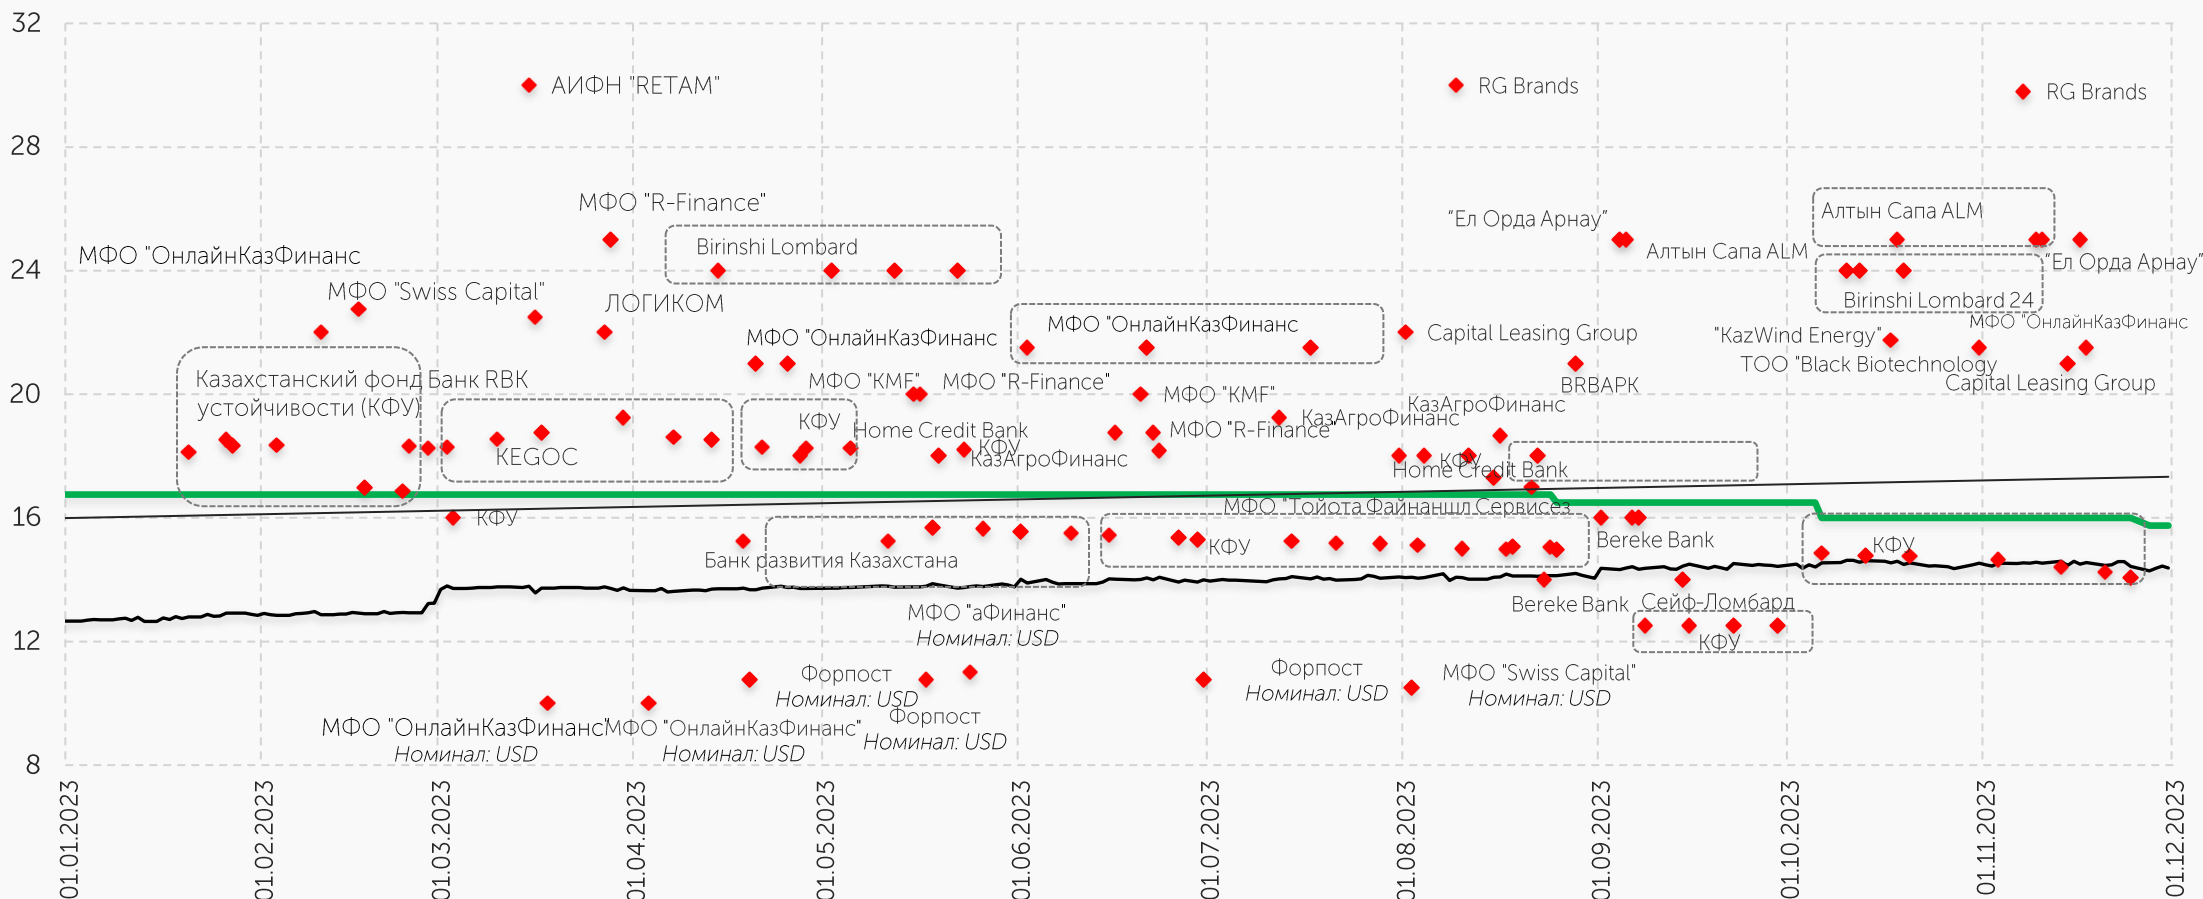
32
28
24
20
16
12
8

АИФН "RETAM"
RG Brands
RG Brands
МФО "R-Finance"
"Ел Орда Арнау"
Алтын Сапа ALM
Birinshi Lombard
Алтын Сапа ALM
"Ел Орда Арнау"
МФО "ОнлайнКазФинанс
Birinshi Lombard 24
МФО "Swiss Capital"
ЛОГИКОМ
МФО "ОнлайнКазФинанс
Capital Leasing Group
"KazWind Energy"
МФО "ОнлайнКазФинанс
МФО "ОнлайнКазФинанс
ТОО "Black Biotechnology
BRBAPK
Capital Leasing Group
Казахстанский фонд устойчивости (КФУ)
Банк RBK
МФО "КМF"
МФО "R-Finance"
МФО "КМF"
КазАгроФинанс
КФУ
Home Credit Bank
МФО "R-Finance"
КазАгроФинанс
KEGOC
КФУ
КазАгроФинанс
КФУ
Home Credit Bank
МФО "Тойота Файнаншл Сервисез"
КФУ
Bereke Bank
Банк развития Казахстана
КФУ
КФУ
Bereke Bank
Сейф-Ломбард
МФО "аФинанс"
Номинал: USD
КФУ
Форпост
Номинал: USD
МФО "Swiss Capital"
Номинал: USD
Форпост
Номинал: USD
МФО "ОнлайнКазФинанс"
Номинал: USD
МФО "ОнлайнКазФинанс"
Номинал: USD
Форпост
Номинал: USD

01.01.2023
01.02.2023
01.03.2023
01.04.2023
01.05.2023
01.06.2023
01.07.2023
01.08.2023
01.09.2023
01.10.2023
01.11.2023
01.12.2023